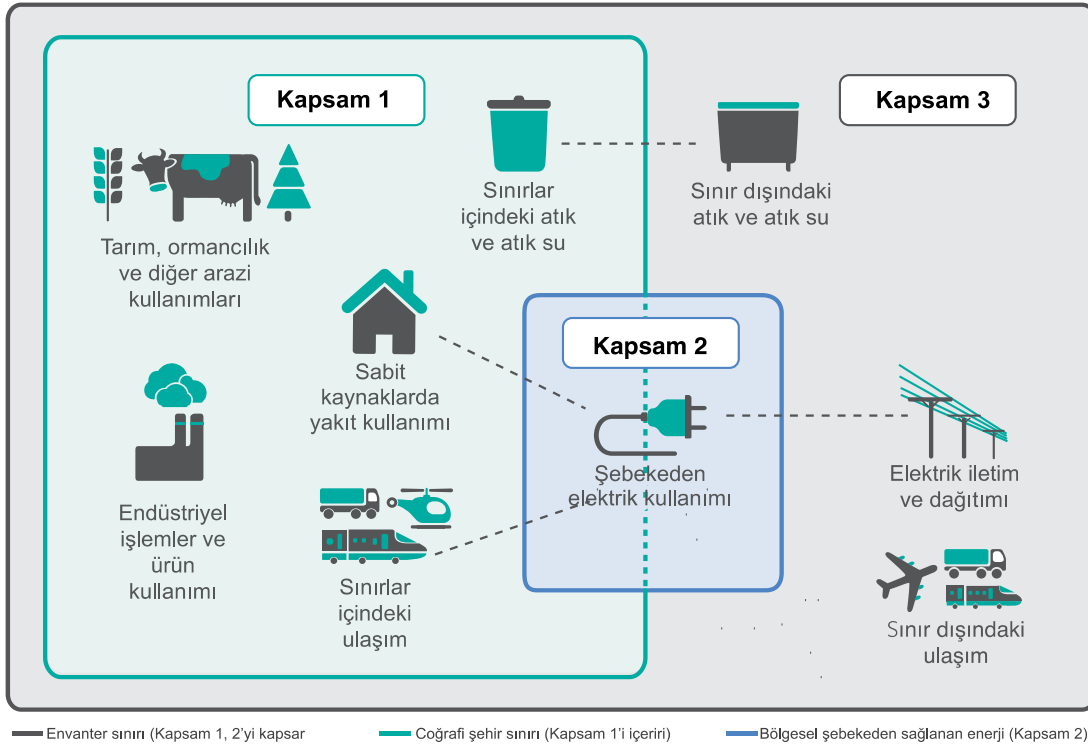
Kapsam 1

Kapsam 3

Sınırlar içindeki atık ve atık su

Sınır dışındaki atık ve atık su

Tarım, ormancılık ve diğer arazi kullanımları

Sabit kaynaklarda yakıt kullanımı

Kapsam 2

Şebekeden elektrik kullanımı

Elektrik iletim ve dağıtımı

Endüstriyel işlemler ve ürün kullanımı

Sınırlar içindeki ulaşım

Sınır dışındaki ulaşım

Envanter sınırı (Kapsam 1, 2'yi kapsar

Coğrafi şehir sınırı (Kapsam 1'i içeriri)

Bölgesel şebekeden sağlanan enerji (Kapsam 2)